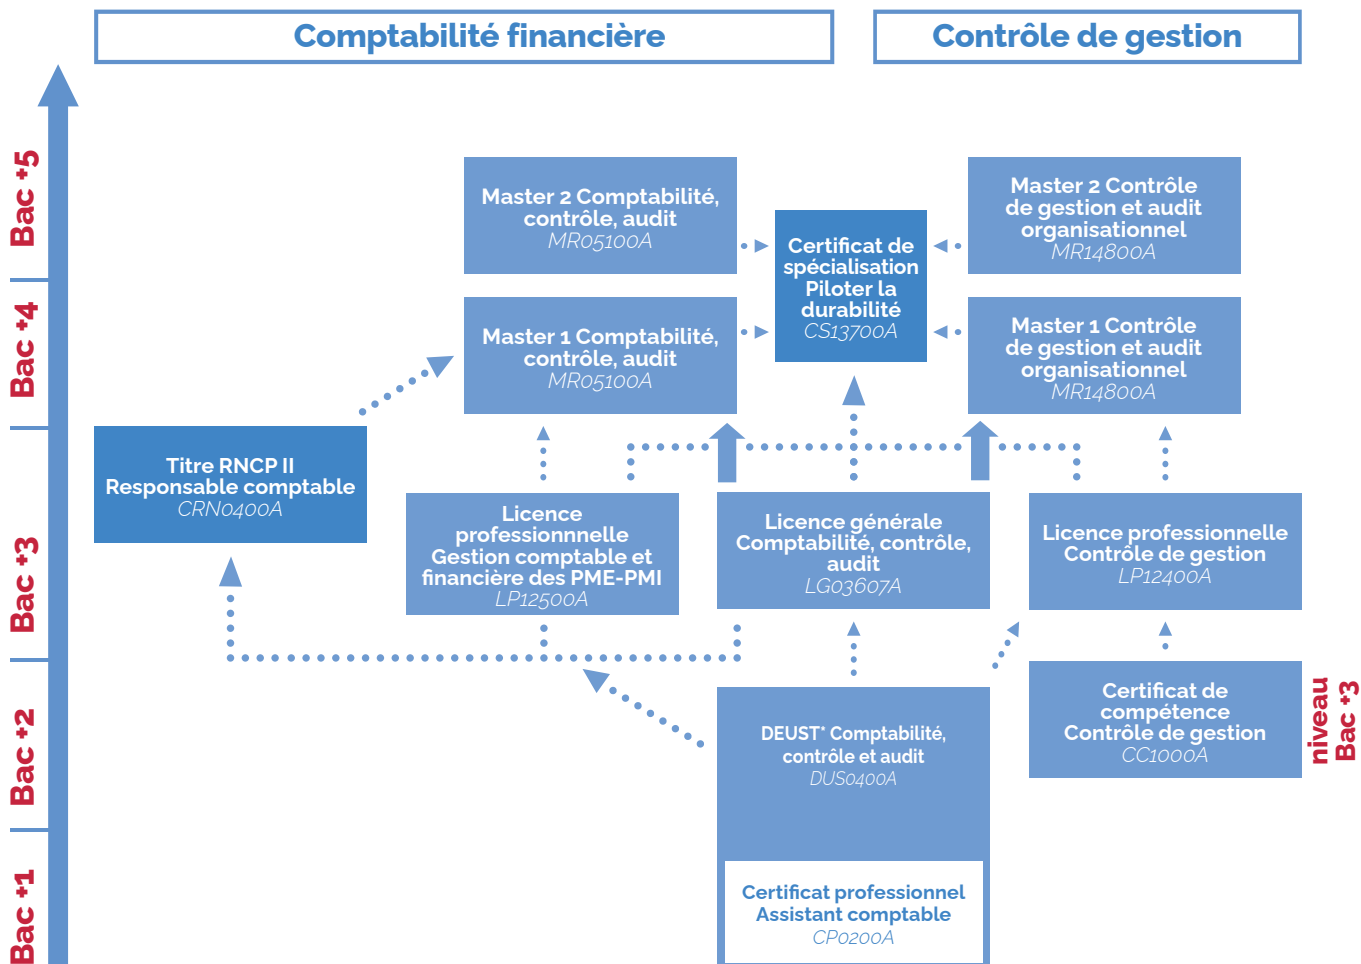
Comptabilité financière

Contrôle de gestion

Bac +5

Bac +4

Bac +3

Bac +2

Bac +1

Master 2 Comptabilité, contrôle, audit
MR05100A

Certificat de spécialisation Piloter la durabilité
CS13700A

Master 2 Contrôle de gestion et audit organisationnel
MR14800A

Master 1 Comptabilité, contrôle, audit
MR05100A

Master 1 Contrôle de gestion et audit organisationnel
MR14800A

Titre RNCP II
Responsable comptable
CRN0400A

Licence professionnnelle Gestion comptable et financière des PME-PMI
LP12500A

Licence générale Comptabilité, contrôle, audit
LG03607A

Licence professionnelle Contrôle de gestion
LP12400A

Certificat de compétence Contrôle de gestion
CC1000A

niveau Bac +3

DEUST* Comptabilité, contrôle et audit
DUS0400A

Certificat professionnel Assistant comptable
CP0200A